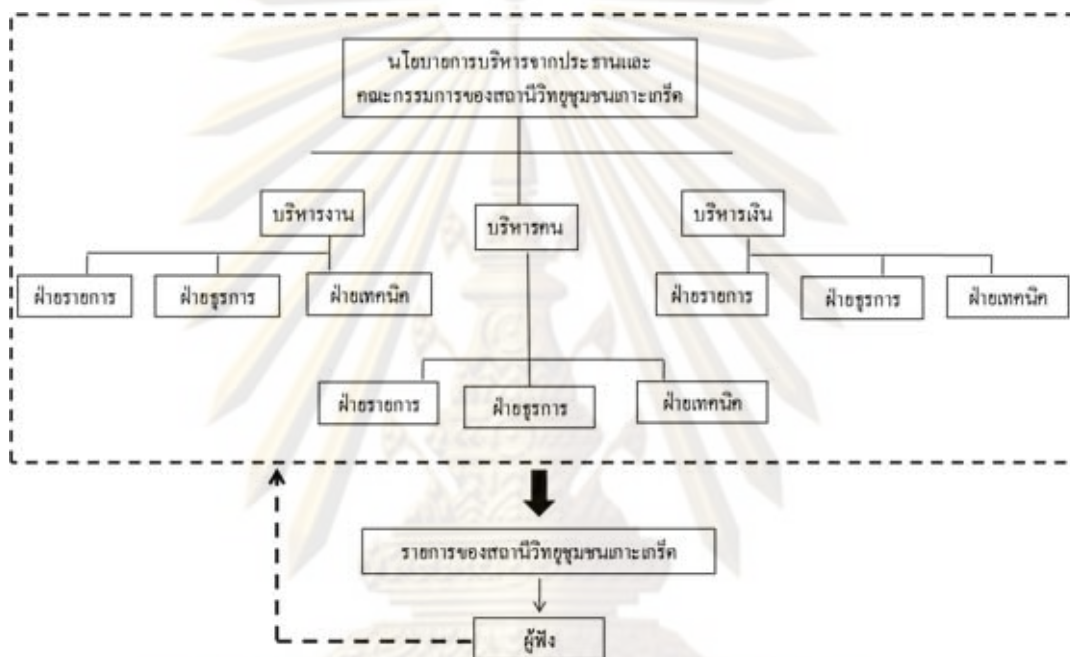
นโยบายการบริหารจากประธานและคณะกรรมการของสถานีวิทยุชุมชนเกาะเกร็ด

บริหารงาน

บริหารคน

บริหารเงิน

ฝ่ายรายการ

ฝ่ายธุรการ

ฝ่ายเทคนิค

ฝ่ายรายการ

ฝ่ายธุรการ

ฝ่ายเทคนิค

ฝ่ายรายการ

ฝ่ายธุรการ

ฝ่ายเทคนิค

รายการของสถานีวิทยุชุมชนเกาะเกร็ด

ผู้ฟัง